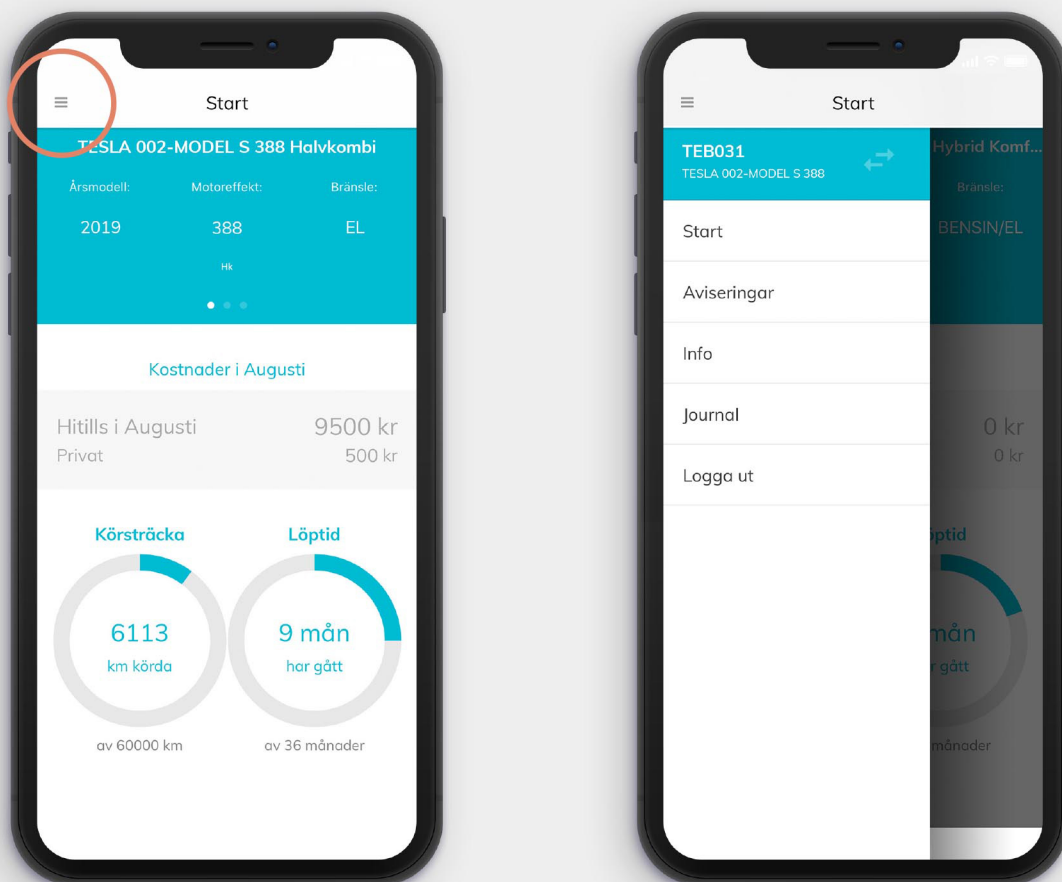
Start

TESLA 002-MODEL S 388 Halvkombi

Årsmodell: 2019
Motoreffekt: 388 Hk
Bränsle: EL

Kostnader i Augusti

Hitills i Augusti 9500 kr
Privat 500 kr

Körsträcka
6113
km körda
av 60000 km

Löptid
9 mån
har gått
av 36 månader

Start

TEB031
TESLA 002-MODEL S 388

Hybrid Komf...
Bränsle:
BENSIN/EL

Start
Aviseringar
Info
Journal
Logga ut

0 kr
0 kr
öptid
mån
r gått
månader